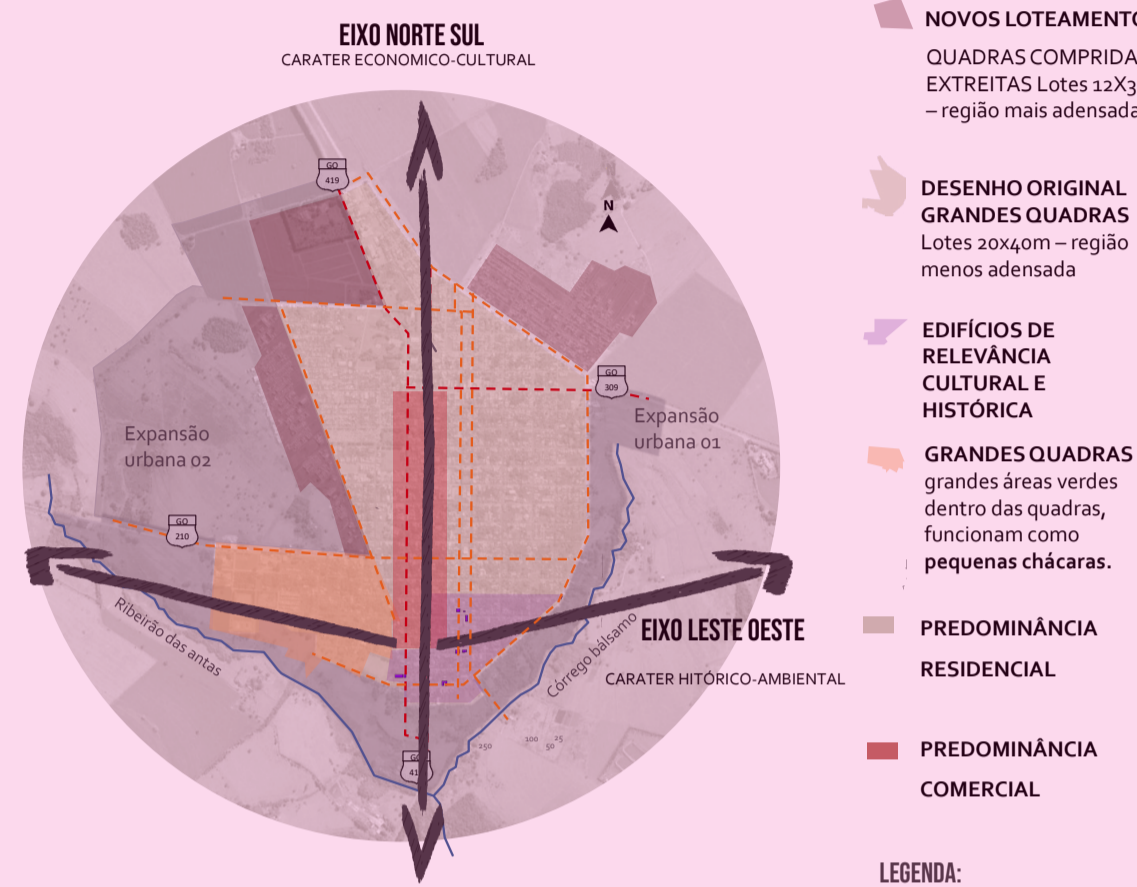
EIXO NORTE SUL
CARATER ECONOMICO-CULTURAL

GO 419

N

GO 309

Expansão urbana 01

Expansão urbana 02

GO 210

Ribeirão das antas

Córrego bálsamo

EIXO LESTE OESTE
CARATER HITÓRICO-AMBIENTAL

250 100 50 25

GO 41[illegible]

NOVOS LOTEAMENTO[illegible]
QUADRAS COMPRIDA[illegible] EXTREITAS Lotes 12X3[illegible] – região mais adensada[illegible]

DESENHO ORIGINAL GRANDES QUADRAS
Lotes 20x40m – região menos adensada

EDIFÍCIOS DE RELEVÂNCIA CULTURAL E HISTÓRICA

GRANDES QUADRAS
grandes áreas verdes dentro das quadras, funcionam como pequenas chácaras.

PREDOMINÂNCIA RESIDENCIAL

PREDOMINÂNCIA COMERCIAL

LEGENDA: